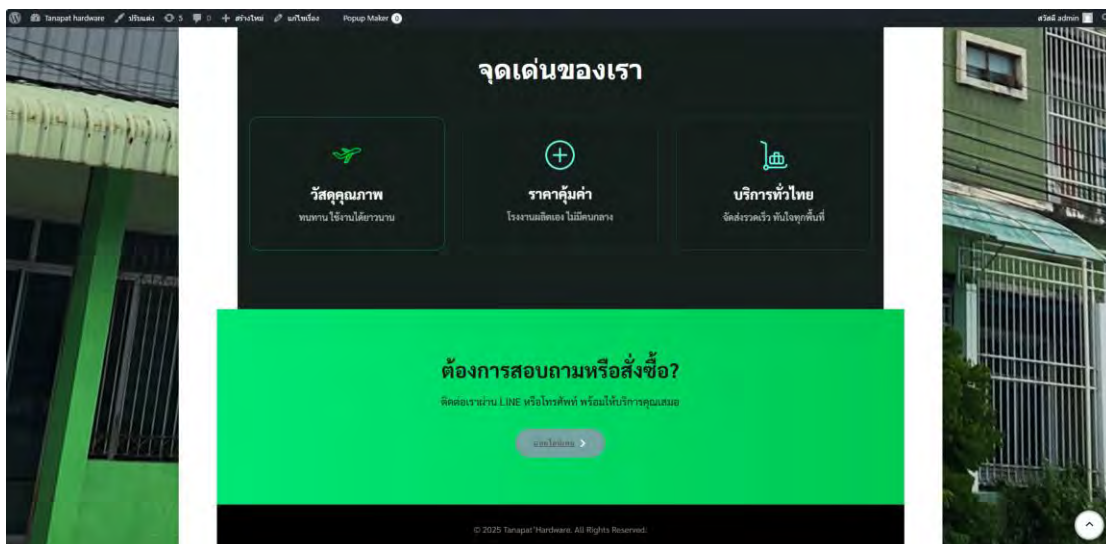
Tanapat hardware ปรับแต่ง 5 0 สร้างใหม่ แก้ไขเรื่อง Popup Maker 0 สวัสดี admin

จุดเด่นของเรา

วัสดุคุณภาพ
ทนทาน ใช้งานได้ยาวนาน

ราคาคุ้มค่า
โรงงานผลิตเอง ไม่มีคนกลาง

บริการทั่วไทย
จัดส่งรวดเร็ว ทันใจทุกพื้นที่

ต้องการสอบถามหรือสั่งซื้อ?
ติดต่อเราผ่าน LINE หรือโทรศัพท์ พร้อมให้บริการคุณเสมอ

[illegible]

© 2025 Tanapat Hardware. All Rights Reserved.